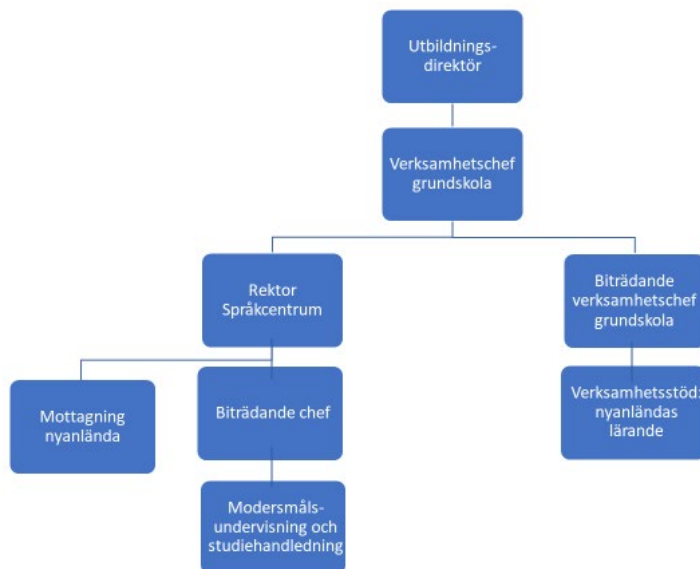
Utbildningsdirektör

Verksamhetschef grundskola

Rektor Språkcentrum

Biträdande verksamhetschef grundskola

Mottagning nyanlända

Biträdande chef

Verksamhetsstöd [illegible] nyanländas lärande

Modersmålsundervisning och studiehandledning